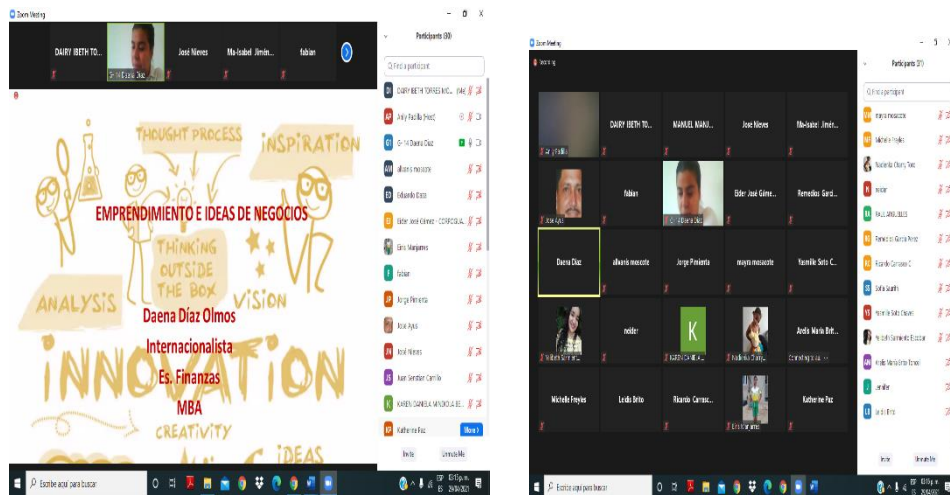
Zoom Meeting

DAIRY IBETH TO... José Nieves Ma-Isabel Jimén... fabian

G-14 Daena Díaz

Participants (30)

Find a participant

DAIRY IBETH TORRES M... (Me)
Jeily Padilla (Host)
G-14 Daena Díaz
alvanis mosacote
Edgardo Daza
Elder José Gómez - CORDOBA...
Elvis Manjarres
fabian
Jorge Pimienta
José Ayus
José Nieves
Juan Sebastian Carrillo
KAREN DANIELA MENDOZA BE...
Katherine Paz

More

Invite Unmute Me

THOUGHT PROCESS
INSPIRATION
EMPRENDIMIENTO E IDEAS DE NEGOCIOS
THINKING OUTSIDE THE BOX
ANALYSIS
VISION
Daena Díaz Olmos
Internacionalista
INNOVATION
Es. Finanzas
MBA
CREATIVITY
IDEAS

Escribe aquí para buscar

Zoom Meeting

Participants (31)

Find a participant

Jeily Padilla
DAIRY IBETH TO...
MANUEL MANJ...
José Nieves
Ma-Isabel Jimén...
José Ayus
fabian
G-14 Daena Díaz
Elder José Gómez...
Remedios Gard...
Daena Díaz
alvanis mosacote
Jorge Pimienta
mayra mosacote
Yasmile Soto C...
Michelle Gómez
nelder
KAREN DANIELA
Nadienka Chary...
Arelis María Brit...
Michelle Freyles
Ledis Brito
Ricardo Carrasc...
Elvis Manjarres
Katherine Paz

mayra mosacote
Michelle Freyles
Nadienka Chary Toro
nelder
RAUL JARAMILLO
Remedios García Pérez
Ricardo Carrasco C
Sofia Guerra
Yasmile Soto Chavez
Yesith Camacho Escobar
Arelis María Brito Rosado
Jenifer
Ledis Brito

Invite Unmute Me

Escribe aquí para buscar